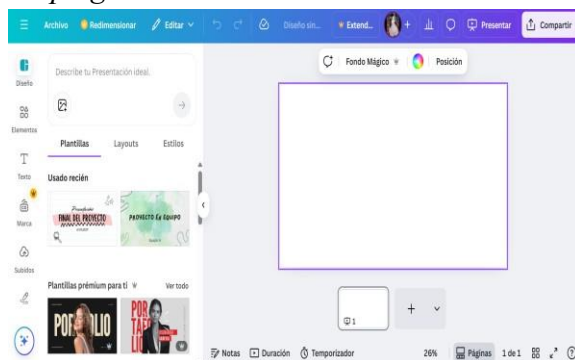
Archivo Redimensionar Editar Diseño sin... Extend... + Presentar Compartir

Diseño
Elementos
Texto
Marca
Subidos

Describe tu Presentación ideal.

Plantillas Layouts Estilos

Usado recién

FINAL DEL PROYECTO
PROYECTO EN EQUIPO

Plantillas prémium para ti Ver todo

PORTFOLIO
POR TAF LIO

Fondo Mágico Posición

1

+

Notas Duración Temporizador 26% Páginas 1 de 1